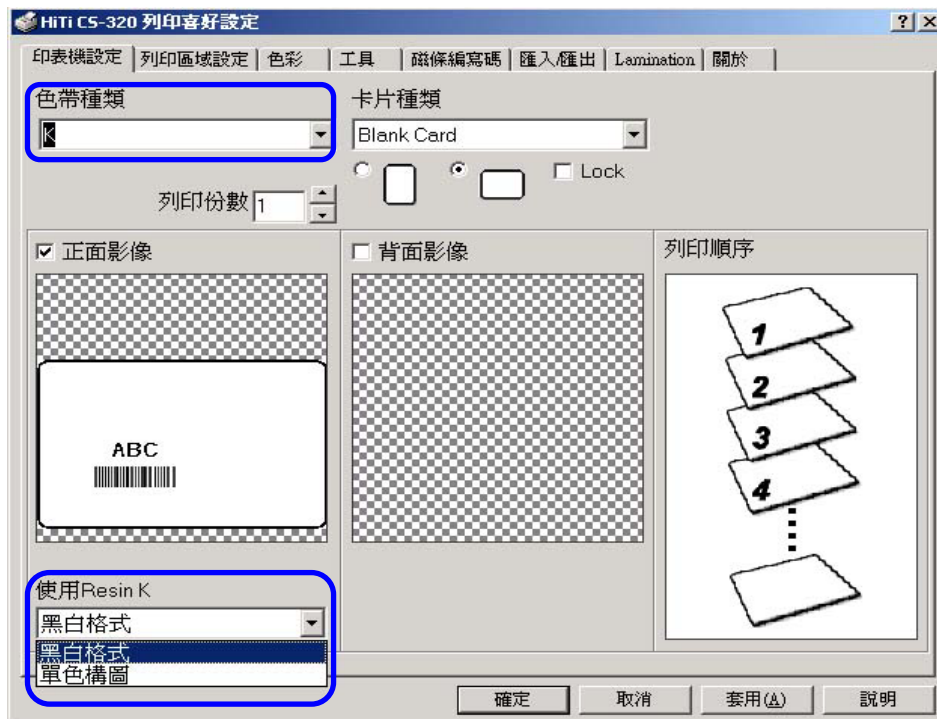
HiTi CS-320 列印喜好設定

? X

印表機設定 | 列印區域設定 | 色彩 | 工具 | 磁條編寫碼 | 匯入/匯出 | Lamination | 關於

色帶種類
K

卡片種類
Blank Card

Lock

列印份數 1

☑ 正面影像

ABC

☐ 背面影像

列印順序

1
2
3
4

使用Resin K
黑白格式
黑白格式
單色構圖

確定 取消 套用(A) 說明